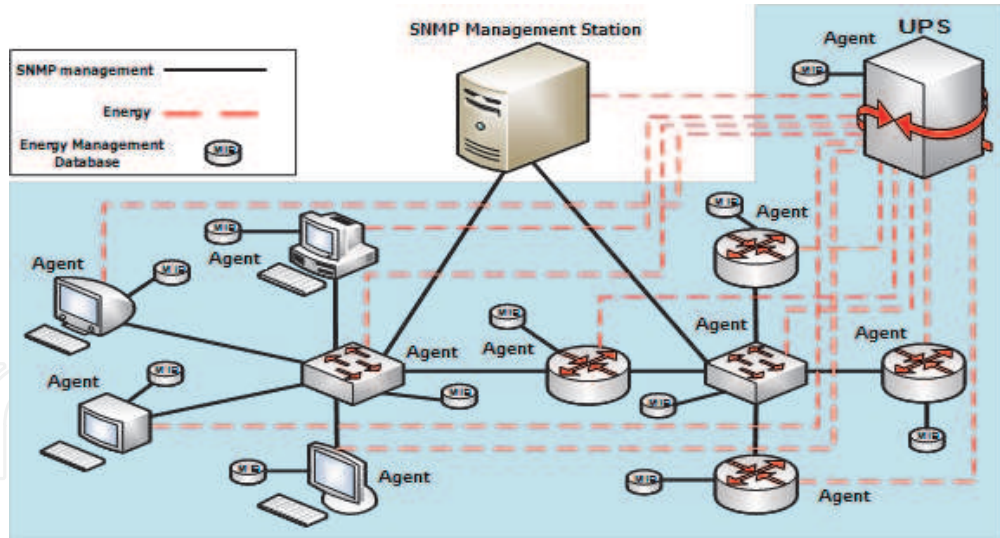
SNMP Management Station

UPS

Agent

SNMP management

Energy

Energy Management Database

MIB

Agent

MIB

Agent

MIB

Agent

MIB

Agent

MIB

Agent

MIB

Agent

MIB

Agent

MIB

Agent

MIB

MIB

MIB

Agent

MIB

Agent

MIB

Agent

MIB

MIB